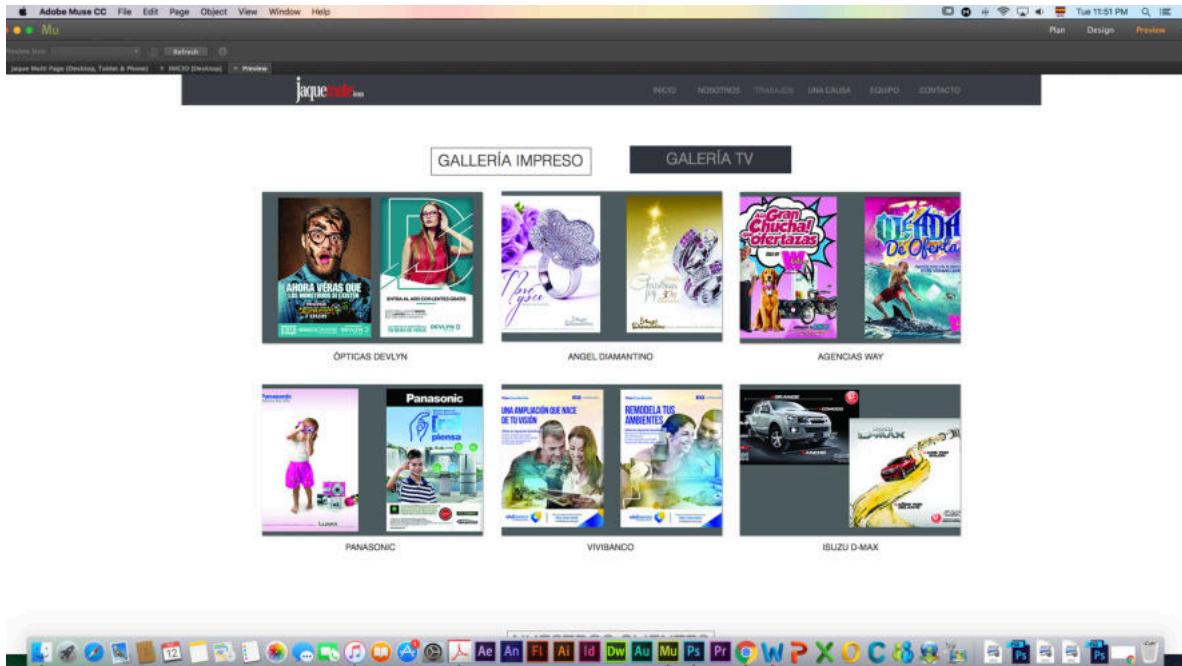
Adobe Muse CC File Edit Page Object View Window Help

Tue 11:51 PM

Mu

Plan Design Preview

Refresh

Jaque Multi Page (Desktop, Tablet & Phone) INICIO (Desktop) Preview

jaquemate

INICIO NOSOTROS TRABAJOS UNA CAUSA EQUIPO CONTACTO

GALLERÍA IMPRESO

GALERÍA TV

AHORA VERÁS QUE LOS MONSTRUOS SÍ EXISTEN

DEVLYN

ÓPTICAS DEVLYN

ANGEL DIAMANTINO

Gran Chucha! Ofertazas

Ola De Oferta

AGENCIAS WAY

Panasonic

Panasonic

piensa

PANASONIC

UNA AMPLIACIÓN QUE NACE DE TU VISIÓN

REMODELA TUS AMBIENTES

VIVIBANCO

D-MAX

ISUZU D-MAX

NUESTROS CLIENTES

12